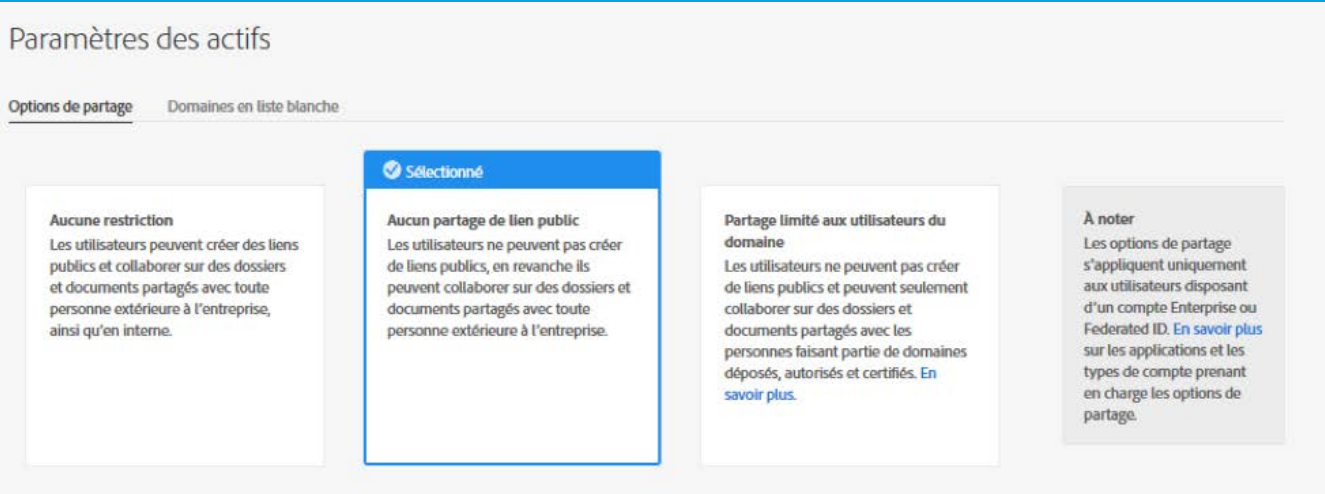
Paramètres des actifs

Options de partage

Domaines en liste blanche

Aucune restriction
Les utilisateurs peuvent créer des liens publics et collaborer sur des dossiers et documents partagés avec toute personne extérieure à l'entreprise, ainsi qu'en interne.

Sélectionné

Aucun partage de lien public
Les utilisateurs ne peuvent pas créer de liens publics, en revanche ils peuvent collaborer sur des dossiers et documents partagés avec toute personne extérieure à l'entreprise.

Partage limité aux utilisateurs du domaine
Les utilisateurs ne peuvent pas créer de liens publics et peuvent seulement collaborer sur des dossiers et documents partagés avec les personnes faisant partie de domaines déposés, autorisés et certifiés. En savoir plus.

À noter
Les options de partage s'appliquent uniquement aux utilisateurs disposant d'un compte Enterprise ou Federated ID. En savoir plus sur les applications et les types de compte prenant en charge les options de partage.